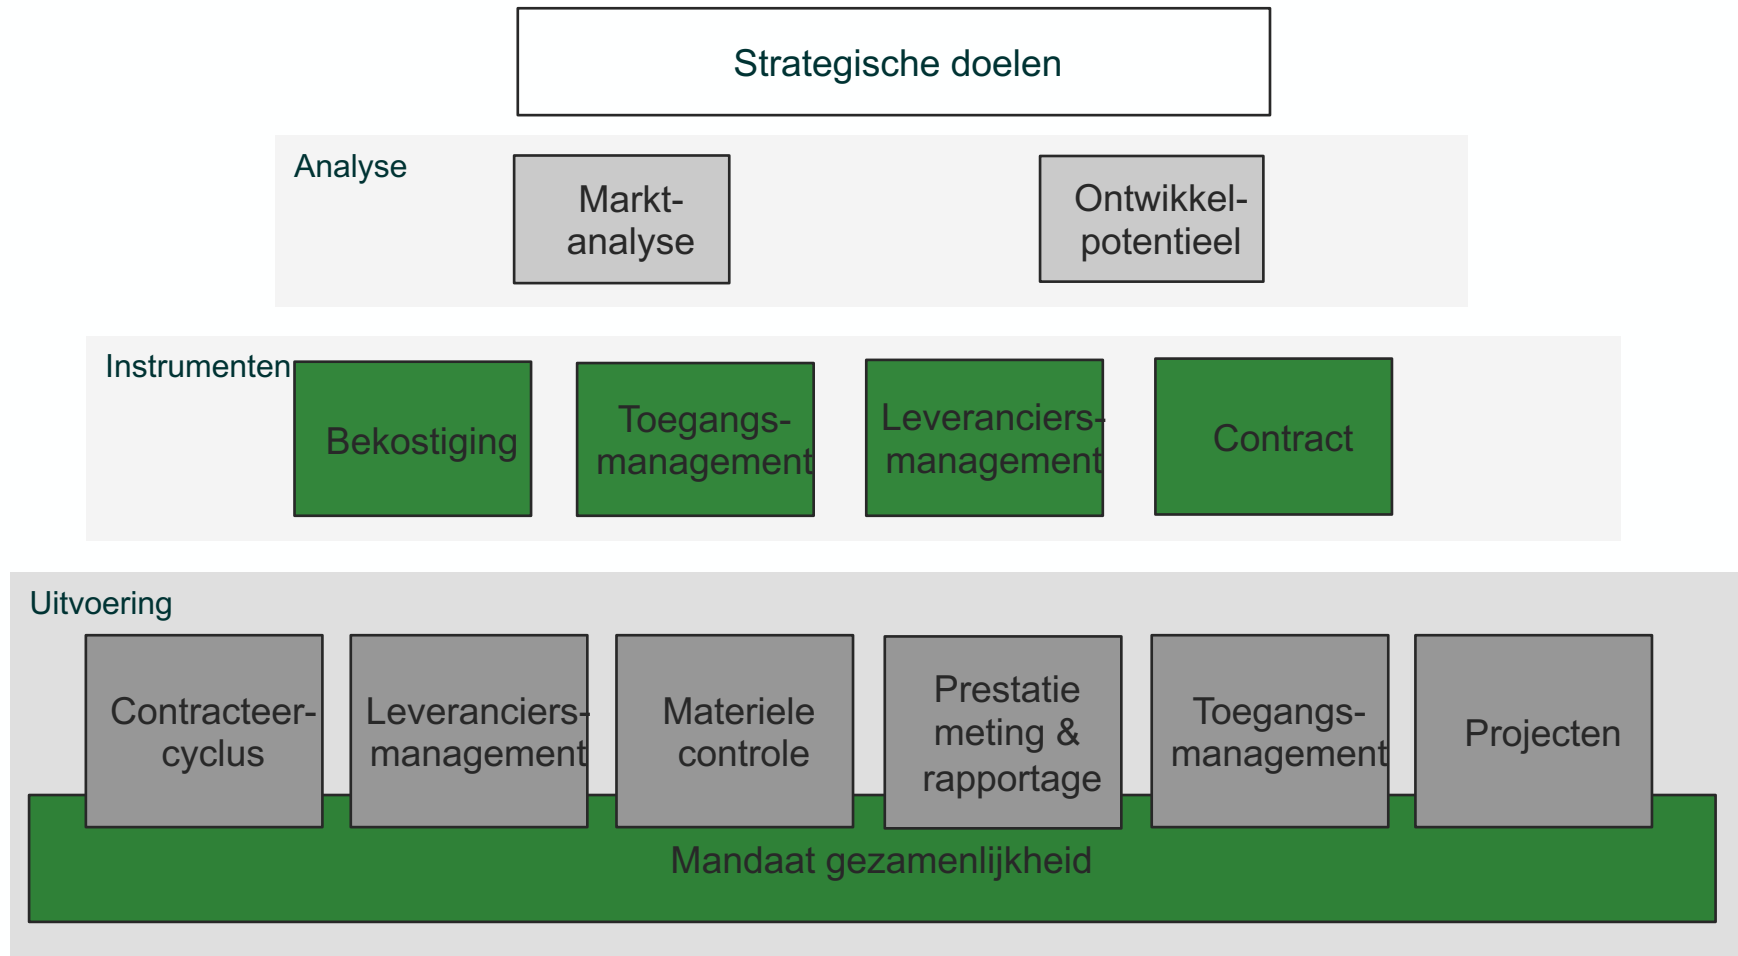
Strategische doelen

Analyse

Markt-analyse

Ontwikkel-potentieel

Instrumenten

Bekostiging

Toegangs-management

Leveranciers-management

Contract

Uitvoering

Contracteer-cyclus

Leveranciers-management

Materiele controle

Prestatie meting & rapportage

Toegangs-management

Projecten

Mandaat gezamenlijkheid